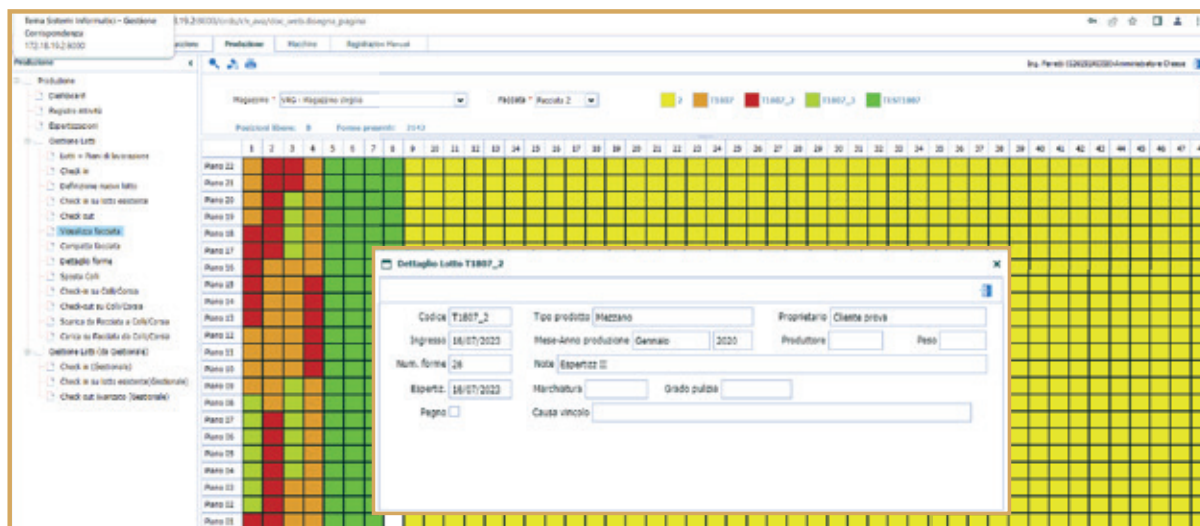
Tema Sistemi Informatici - Gestione Corrispondenza
172.18.19.2:8000

.19.2:8000/ordb/s/s_aux/doc_web.disegna_pagina

Produzione | Macchine | Registrazioni Manuali

Produzione

Produzione
Dashboard
Registro attività
Esportazioni
Gestione Lotti
Lotti + Piani di lavorazione
Check in
Definizione nuovo lotto
Check in su lotto esistente
Check out
Visualizza facciata
Compatta facciata
Dettaglio forme
Sposta Colli
Check-in su Cella/Corsia
Check-out su Cella/Corsia
Scarico da Facciata a Cella/Corsia
Carica su Facciata da Cella/Corsia
Gestione Lotti (da Gestionale)
Check in (Gestionale)
Check in su lotto esistente(Gestionale)
Check out avanzato (Gestionale)

Ing. Ferretti (026) Amministratore Chiese

Magazzino * VRG - Magazzino Virgilio
Facciata * Facciata 2
2 | T1607 | T1807_2 | T1807_3 | TEST1807

Posizioni libere: 8 Forme presenti: 2042

1 2 3 4 5 6 7 8 9 10 11 12 13 14 15 16 17 18 19 20 21 22 23 24 25 26 27 28 29 30 31 32 33 34 35 36 37 38 39 40 41 42 43 44 45 46 47

Piano 22
Piano 21
Piano 20
Piano 19
Piano 18
Piano 17
Piano 16
Piano 15
Piano 14
Piano 13
Piano 12
Piano 11
Piano 10
Piano 09
Piano 08
Piano 07
Piano 06
Piano 05
Piano 04
Piano 03
Piano 02
Piano 01

Dettaglio Lotto T1807_2

Codice T1807_2
Tipo prodotto Mezzano
Proprietario Cliente prova
Ingresso 16/07/2023
Mese-Anno produzione Gennaio 2020
Produttore
Peso
Num. forme 26
Note Espertizz II
Espertiz. 16/07/2023
Marchiatura
Grado pulizia
Pegno
Causa vincolo